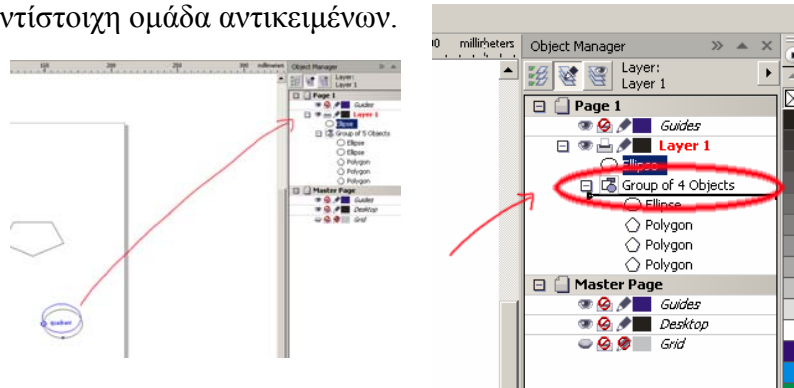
ντίστοιχη ομάδα αντικειμένων.

100 150 200 250 300 millimeters

Object Manager

Layer: Layer 1

Page 1

Guides

Layer 1

Ellipse

Group of 5 Objects

Ellipse

Ellipse

Polygon

Polygon

Polygon

Master Page

Guides

Desktop

Grid

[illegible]

0 millimeters

Object Manager

Layer: Layer 1

Page 1

Guides

Layer 1

Ellipse

Group of 4 Objects

Ellipse

Polygon

Polygon

Polygon

Master Page

Guides

Desktop

Grid